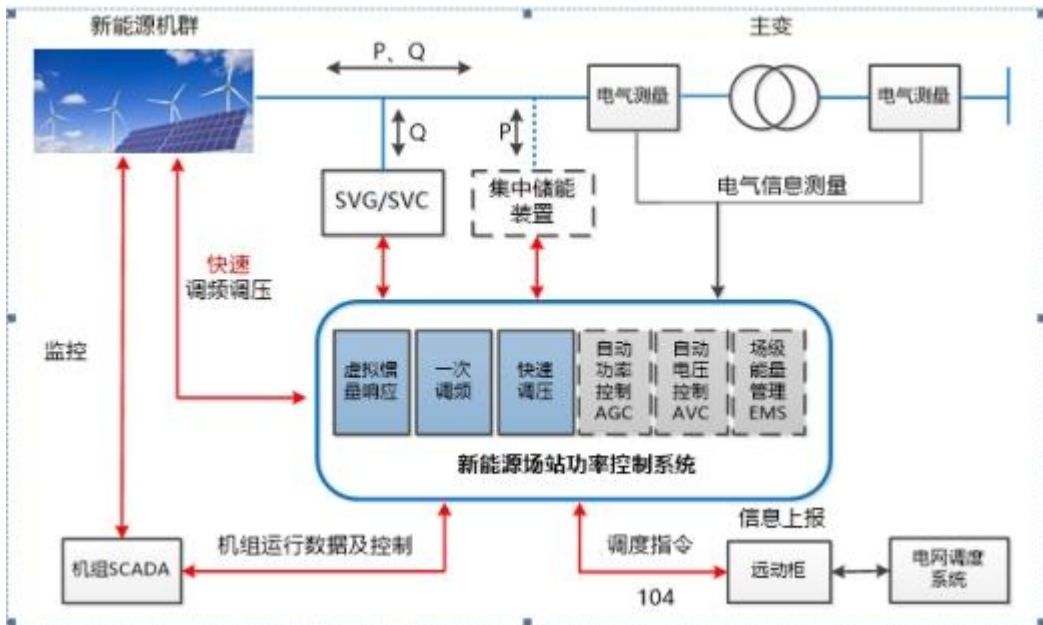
新能源机群

P、Q

主变

电气测量

电气测量

Q

P

SVG/SVC

集中储能装置

电气信息测量

快速
调频调压

监控

虚拟惯量响应

一次调频

快速调压

自动功率控制AGC

自动电压控制AVC

场级能量管理EMS

新能源场站功率控制系统

信息上报

机组SCADA

机组运行数据及控制

调度指令

远动柜

电网调度系统

104